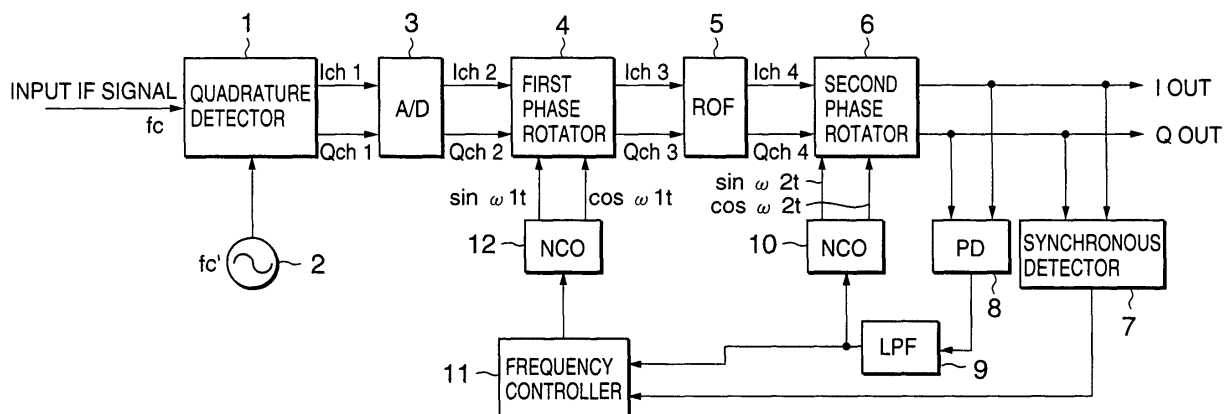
1
3
4
5
6
INPUT IF SIGNAL
fc
QUADRATURE DETECTOR
Ich 1
Qch 1
A/D
Ich 2
Qch 2
FIRST PHASE ROTATOR
Ich 3
Qch 3
ROF
Ich 4
Qch 4
SECOND PHASE ROTATOR
I OUT
Q OUT
sin $\omega$ 1t
cos $\omega$ 1t
sin $\omega$ 2t
cos $\omega$ 2t
fc'
2
12
NCO
10
NCO
PD
SYNCHRONOUS DETECTOR
8
7
LPF
9
11
FREQUENCY CONTROLLER